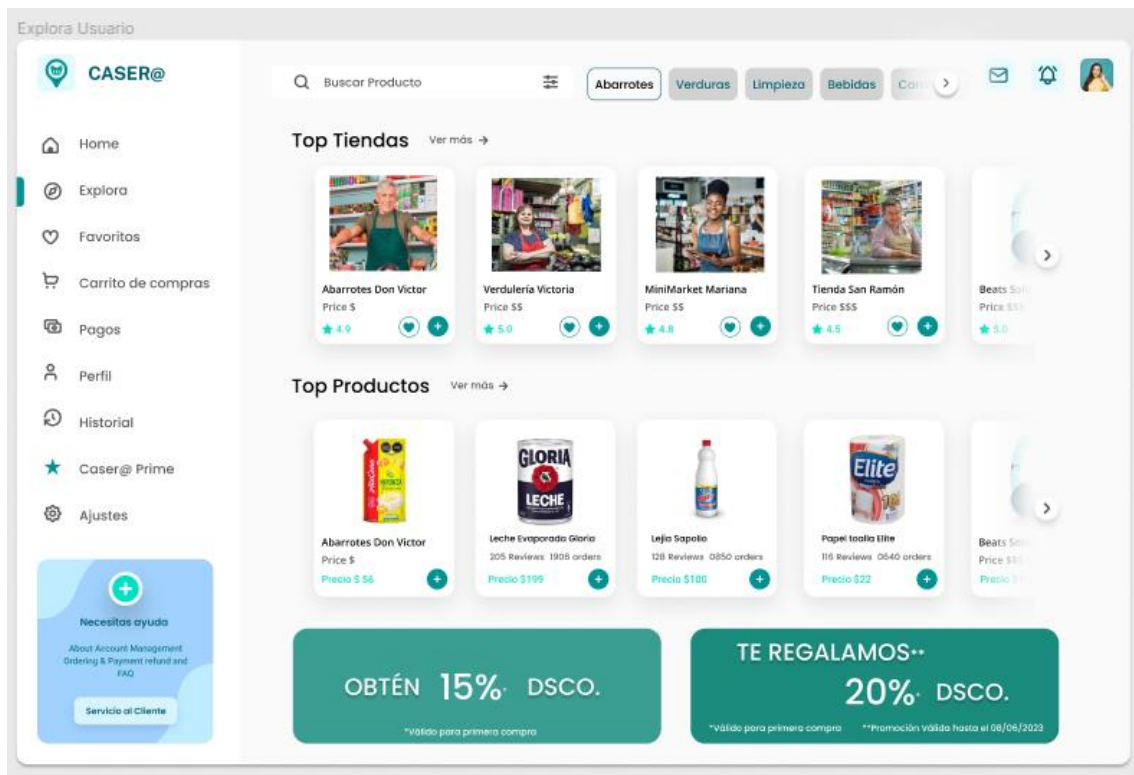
Explora Usuario

CASER@

Home
Explora
Favoritos
Carrito de compras
Pagos
Perfil
Historial
Caser@ Prime
Ajustes

Necesitas ayuda
About Account Management Ordering & Payment refund and FAQ
Servicio al Cliente

Buscar Producto

Abarrotes Verduras Limpieza Bebidas Car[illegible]

Top Tiendas Ver más →

Abarrotes Don Victor
Price $
4.9

Verdulería Victoria
Price $$
5.0

MiniMarket Mariana
Price $$
4.8

Tienda San Ramón
Price $$$
4.5

Beats Sol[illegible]
Price $$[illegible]
5.0

Top Productos Ver más →

Abarrotes Don Victor
Price $
Precio $ 56

GLORIA LECHE
Leche Evaporada Gloria
205 Reviews 1908 orders
Precio $199

Lejia Sapolio
128 Reviews 0850 orders
Precio $100

Elite
Papel toalla Elite
116 Reviews 0640 orders
Precio $22

Beats Sol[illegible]
Price $$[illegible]
Precio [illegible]

OBTÉN 15%* DSCO.
*Válido para primera compra

TE REGALAMOS**
20%* DSCO.
*Válido para primera compra **Promoción Válida hasta el 08/06/2023